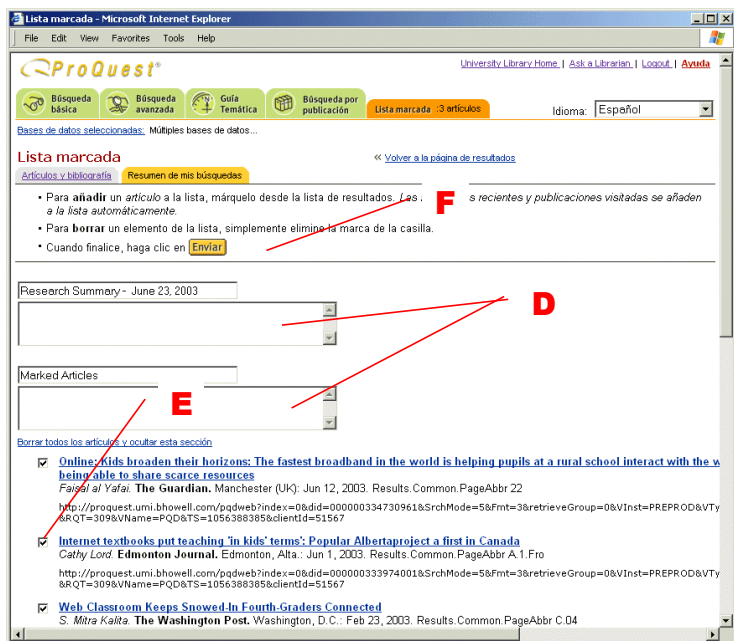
Lista marcada - Microsoft Internet Explorer

File Edit View Favorites Tools Help

ProQuest®

University Library Home | Ask a Librarian | Logout | Ayuda

Búsqueda básica | Búsqueda avanzada | Guía Temática | Búsqueda por publicación | Lista marcada : 3 artículos

Idioma: Español

Bases de datos seleccionadas: Múltiples bases de datos...

Lista marcada

« Volver a la página de resultados

Artículos y bibliografía | Resumen de mis búsquedas

• Para **añadir** un *artículo* a la lista, márquelo desde la lista de resultados. *Las* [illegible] *s recientes y publicaciones visitadas se añaden a la lista automáticamente.*

• Para **borrar** un elemento de la lista, simplemente elimine la marca de la casilla.

• Cuando finalice, haga clic en Enviar

F

Research Summary - June 23, 2003

D

Marked Articles

E

Borrar todos los artículos y ocultar esta sección

Online: Kids broaden their horizons: The fastest broadband in the world is helping pupils at a rural school interact with the w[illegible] being able to share scarce resources
*Faisal al Yafai.* **The Guardian.** Manchester (UK): Jun 12, 2003. Results.Common.PageAbbr 22

http://proquest.umi.bhowell.com/pqdweb?index=0&did=000000334730961&SrchMode=5&Fmt=3&retrieveGroup=0&VInst=PREPROD&VTy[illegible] &RQT=309&VName=PQD&TS=1056388385&clientId=51567

Internet textbooks put teaching 'in kids' terms': Popular Albertaproject a first in Canada
*Cathy Lord.* **Edmonton Journal.** Edmonton, Alta.: Jun 1, 2003. Results.Common.PageAbbr A.1.Fro

http://proquest.umi.bhowell.com/pqdweb?index=0&did=000000333974001&SrchMode=5&Fmt=3&retrieveGroup=0&VInst=PREPROD&VTy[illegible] &RQT=309&VName=PQD&TS=1056388385&clientId=51567

Web Classroom Keeps Snowed-In Fourth-Graders Connected
*S. Mitra Kalita.* **The Washington Post.** Washington, D.C.: Feb 23, 2003. Results.Common.PageAbbr C.04